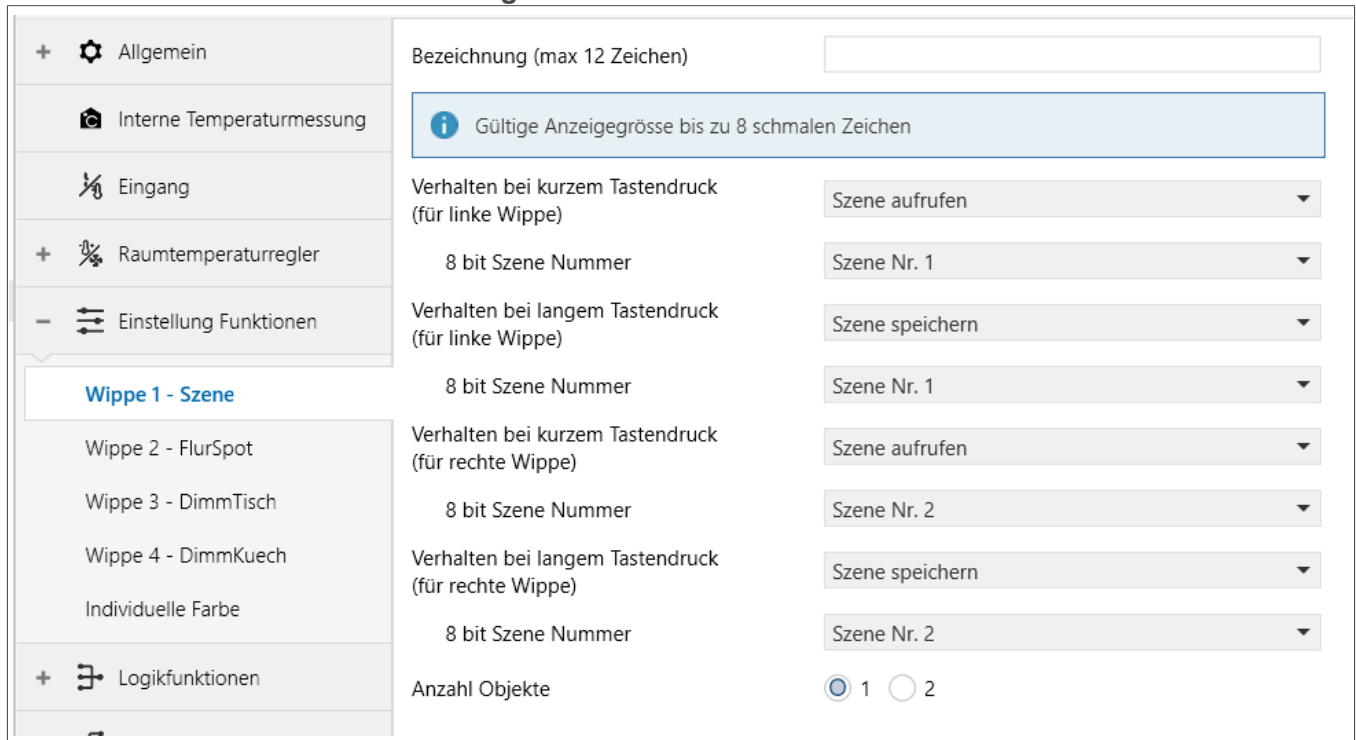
+ Allgemein

Interne Temperaturmessung

Eingang

+ Raumtemperaturregler

– Einstellung Funktionen

Wippe 1 - Szene

Wippe 2 - FlurSpot

Wippe 3 - DimmTisch

Wippe 4 - DimmKuech

Individuelle Farbe

+ Logikfunktionen

Bezeichnung (max 12 Zeichen)

Gültige Anzeigegrösse bis zu 8 schmalen Zeichen

Verhalten bei kurzem Tastendruck (für linke Wippe) | Szene aufrufen

8 bit Szene Nummer | Szene Nr. 1

Verhalten bei langem Tastendruck (für linke Wippe) | Szene speichern

8 bit Szene Nummer | Szene Nr. 1

Verhalten bei kurzem Tastendruck (für rechte Wippe) | Szene aufrufen

8 bit Szene Nummer | Szene Nr. 2

Verhalten bei langem Tastendruck (für rechte Wippe) | Szene speichern

8 bit Szene Nummer | Szene Nr. 2

Anzahl Objekte | 1 2